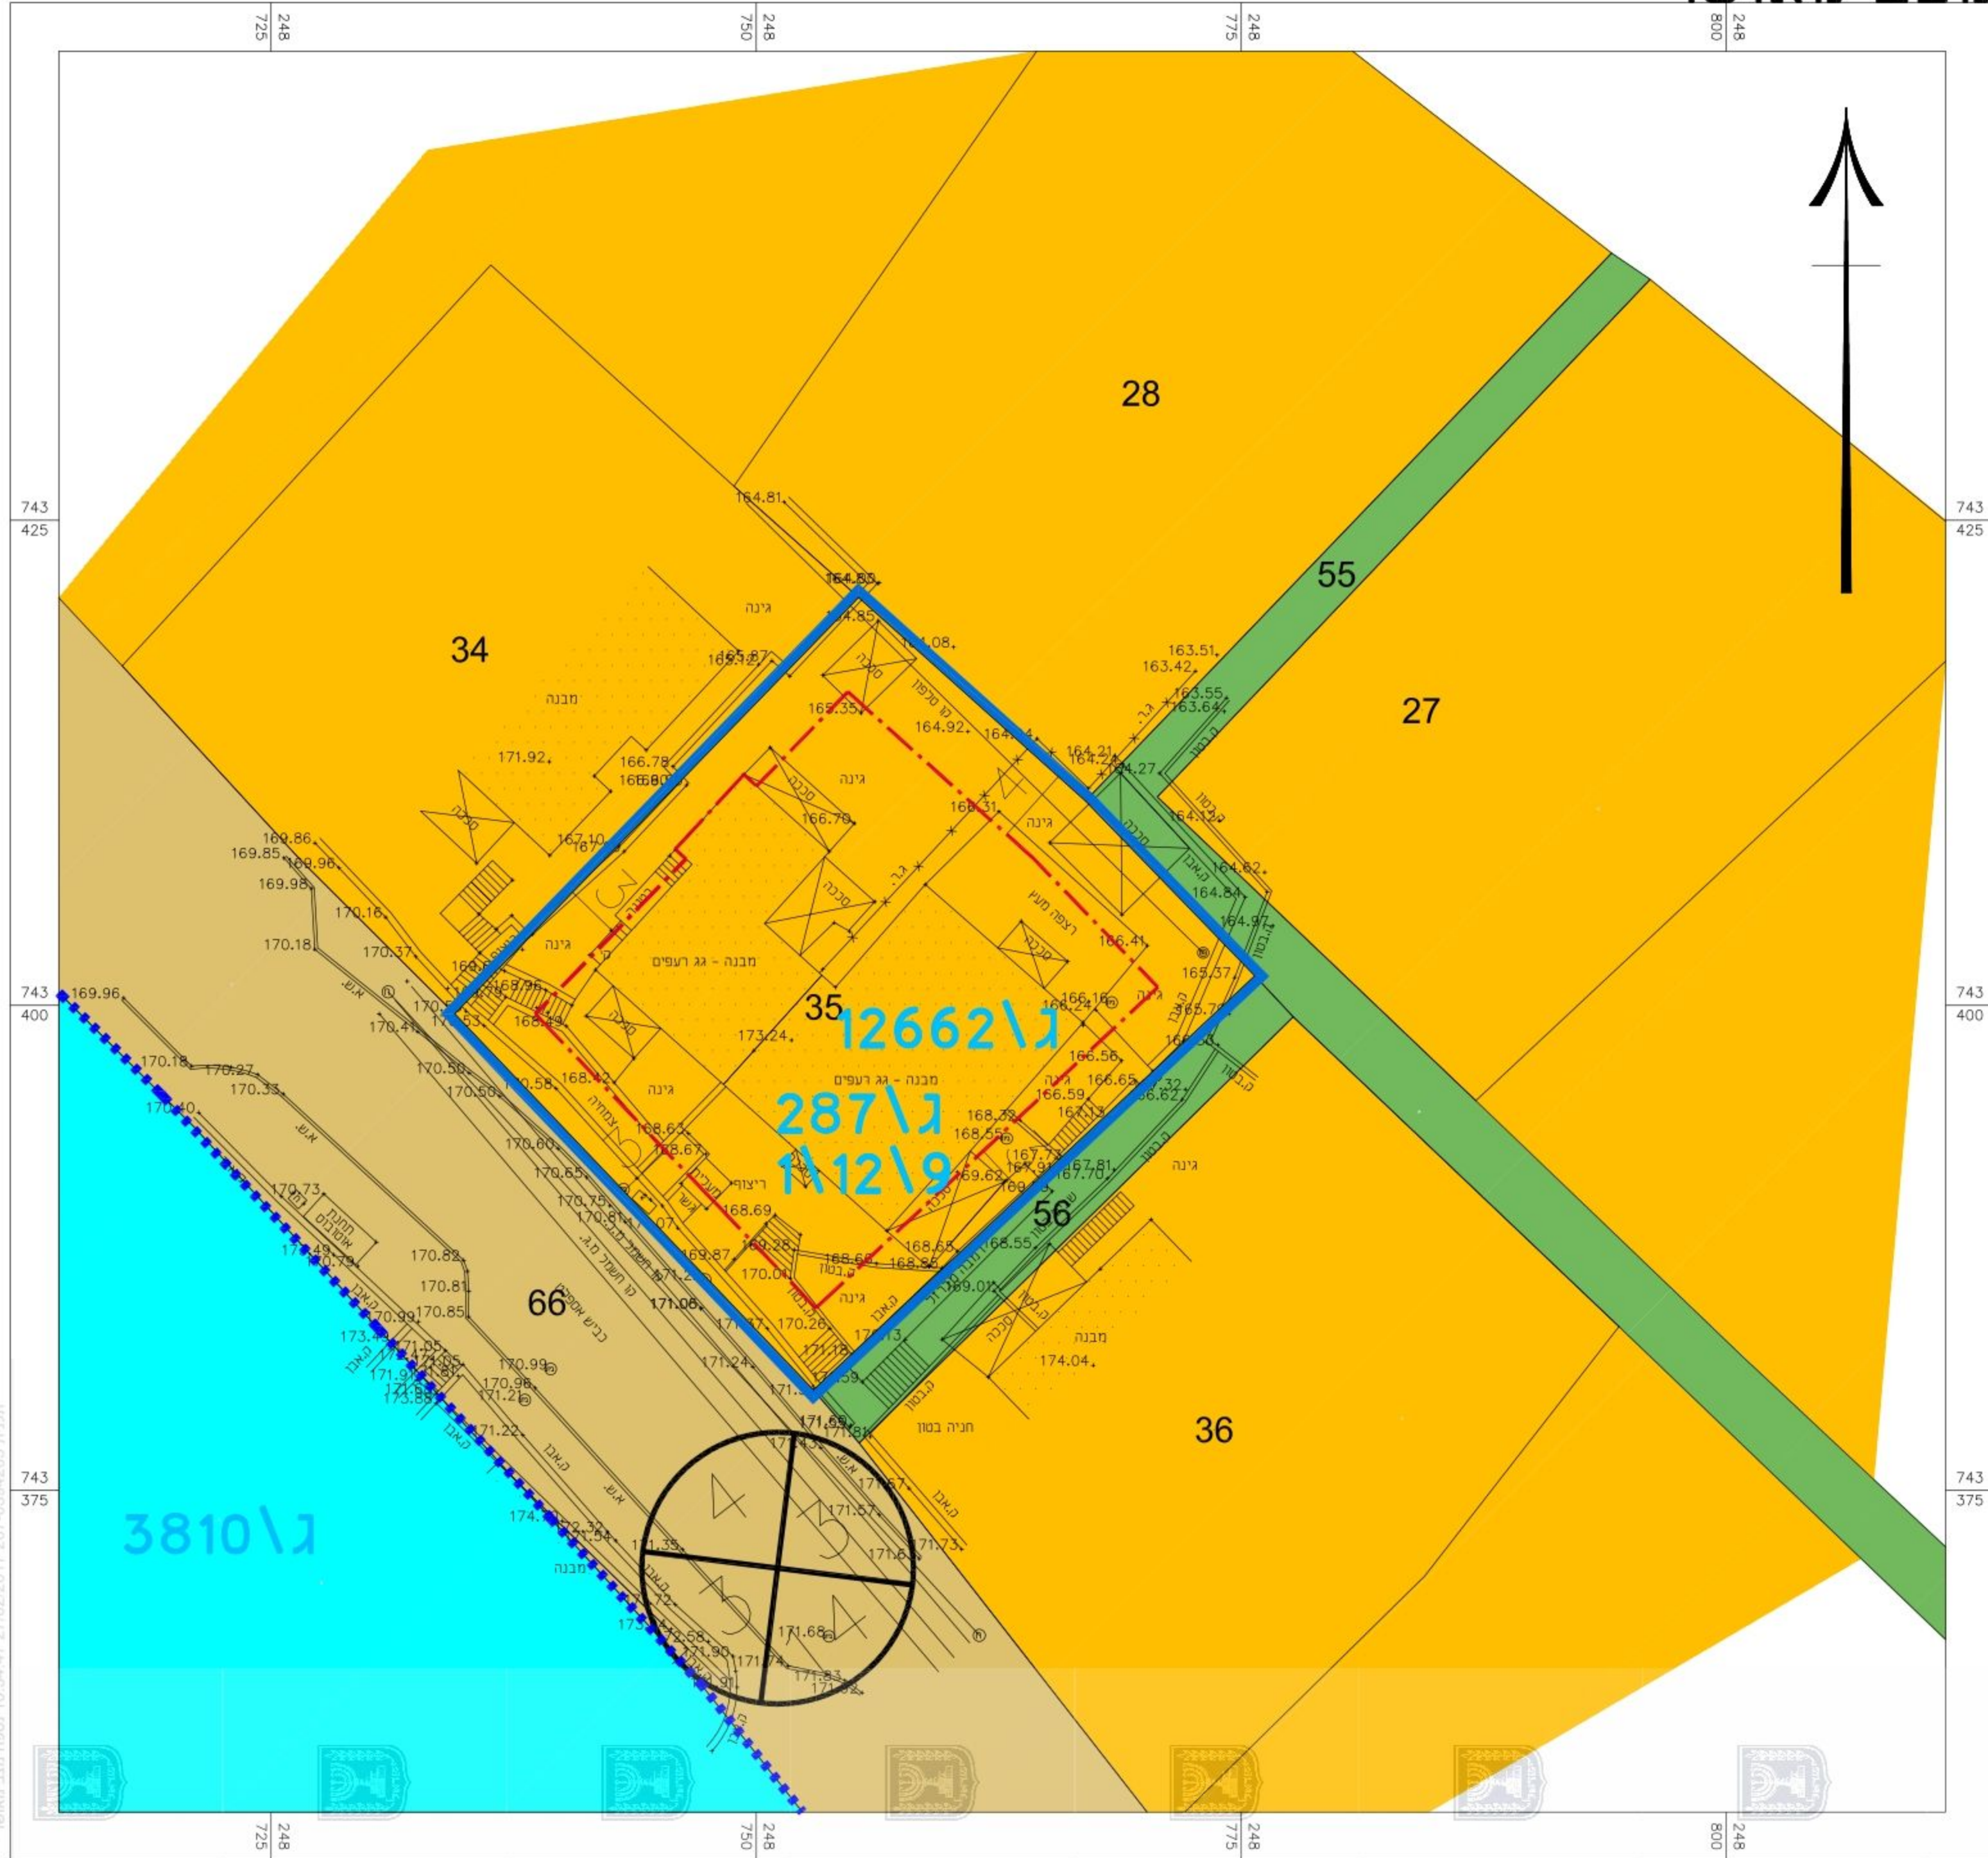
248 725
248 750
248 775
248 800

743 425
743 400
743 375

28
55
27
34
35
36
56
66

ג\12662
ג\287
ג\9\12\1
ג\3810

164.81
164.85
164.08
165.87
165.72
165.35
164.92
163.51
163.42
163.55
163.64
164.21
164.24
164.27
171.92
166.78
166.80
168.31
166.70
164.12
169.86
169.85
169.96
169.98
167.10
164.62
164.84
164.97
170.16
170.18
170.37
166.41
165.37
169.96
168.96
166.16
166.24
170.41
173.24
166.56
166.65
170.18
170.27
170.33
170.59
170.56
170.58
168.42
166.59
170.40
170.60
168.63
168.67
168.32
168.55
170.65
170.73
170.75
168.69
169.62
167.81
167.70
170.49
170.79
170.82
169.87
169.28
168.66
168.65
168.55
170.81
170.85
170.04
169.01
170.99
171.08
170.26
173.44
171.05
171.24
171.18
174.04
170.99
170.96
171.21
171.91
173.88
171.22
171.59
171.57
171.73
171.35
171.68
171.74
171.83
171.82

גינה
מבנה
סככה
מבנה - גג רעפים
ריצוף
גינה
רצפה מגע
צמחיה
גשר
מדרגות
א.ש.
תחנת אוטובוס
כביש אספלט
קו חשמל
ב.בטון
ג.אבן
חניה בטון